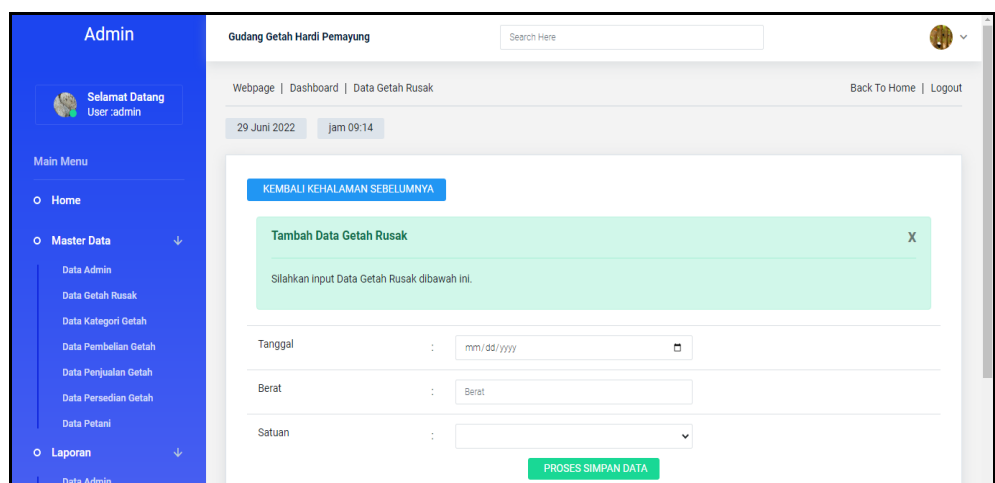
Admin

Selamat Datang
User :admin

Main Menu

Home

Master Data

Data Admin

Data Getah Rusak

Data Kategori Getah

Data Pembelian Getah

Data Penjualan Getah

Data Persedian Getah

Data Petani

Laporan

Data Admin

Gudang Getah Hardi Pemayung

Search Here

Webpage | Dashboard | Data Getah Rusak

Back To Home | Logout

29 Juni 2022 jam 09:14

KEMBALI KEHALAMAN SEBELUMNYA

Tambah Data Getah Rusak

X

Silahkan input Data Getah Rusak dibawah ini.

| Tanggal | : | mm/dd/yyyy |
|---|---|---|
| Berat | : | Berat |
| Satuan | : | |

PROSES SIMPAN DATA